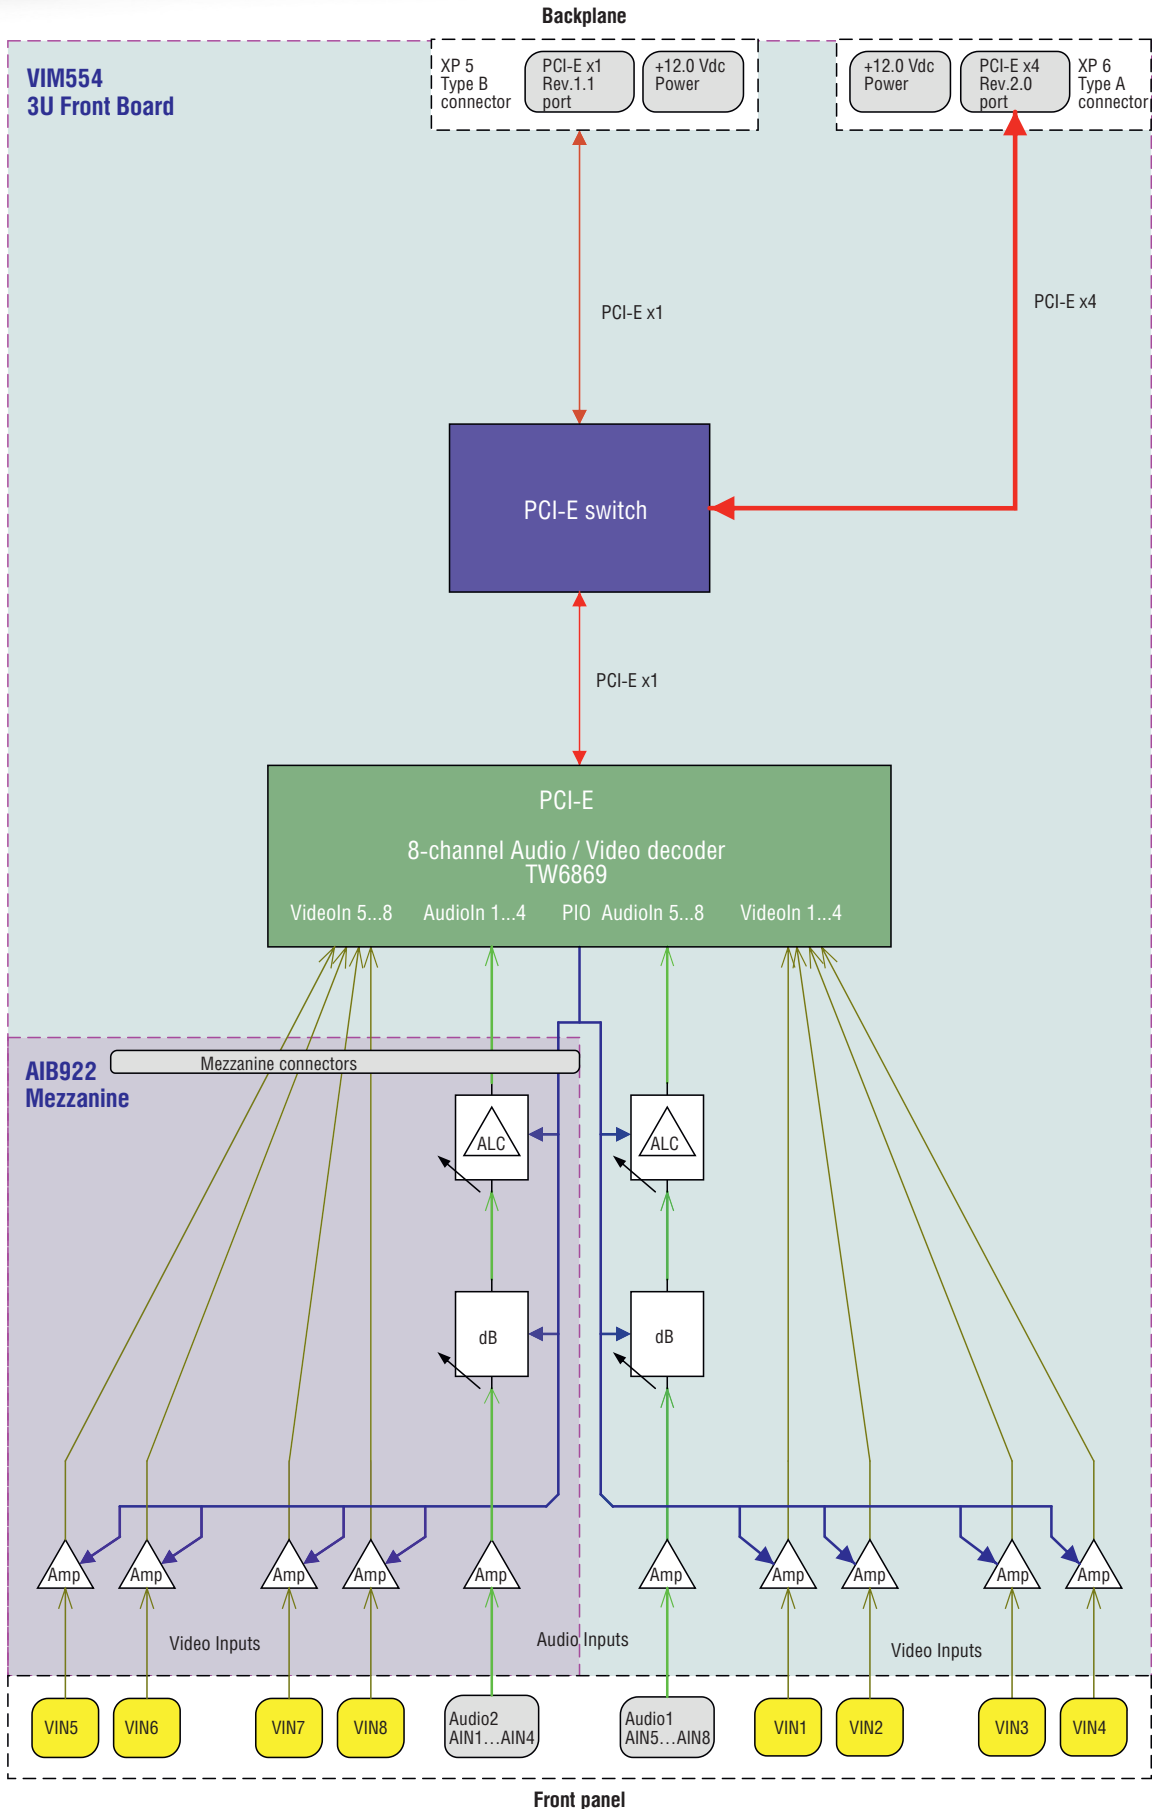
Backplane

VIM554
3U Front Board

XP 5
Type B
connector

PCI-E x1
Rev.1.1
port

+12.0 Vdc
Power

+12.0 Vdc
Power

PCI-E x4
Rev.2.0
port

XP 6
Type A
connector

PCI-E x1

PCI-E x4

PCI-E switch

PCI-E x1

PCI-E

8-channel Audio / Video decoder
TW6869

VideoIn 5...8 AudioIn 1...4 PIO AudioIn 5...8 VideoIn 1...4

AIB922
Mezzanine

Mezzanine connectors

ALC

ALC

dB

dB

Amp Amp Amp Amp Amp Amp Amp Amp Amp Amp

Video Inputs

Audio Inputs

Video Inputs

VIN5 VIN6 VIN7 VIN8

Audio2
AIN1…AIN4

Audio1
AIN5…AIN8

VIN1 VIN2 VIN3 VIN4

Front panel